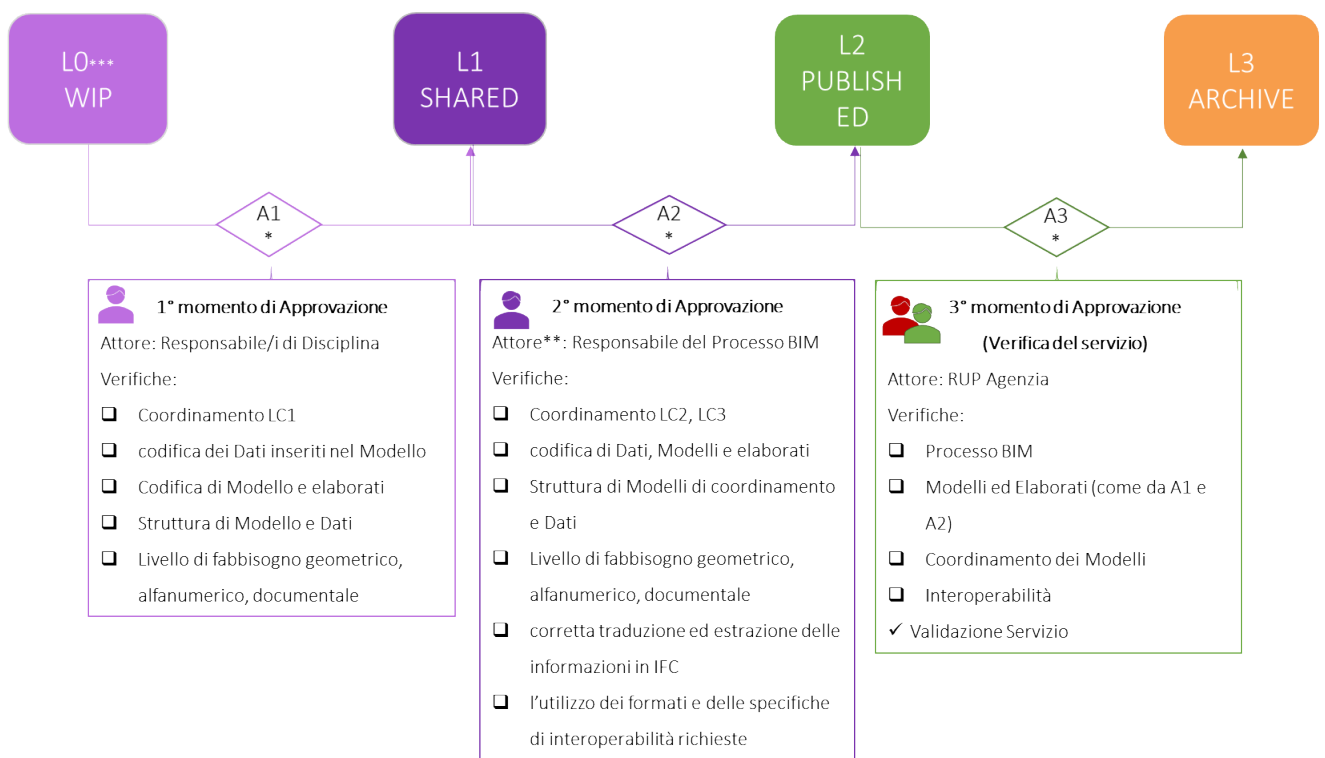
L0*** WIP

L1 SHARED

L2 PUBLISH ED

L3 ARCHIVE

A1 *

A2 *

A3 *

1° momento di Approvazione

Attore: Responsabile/i di Disciplina

Verifiche:

❑ Coordinamento LC1

❑ codifica dei Dati inseriti nel Modello

❑ Codifica di Modello e elaborati

❑ Struttura di Modello e Dati

❑ Livello di fabbisogno geometrico, alfanumerico, documentale

2° momento di Approvazione

Attore**: Responsabile del Processo BIM

Verifiche:

❑ Coordinamento LC2, LC3

❑ codifica di Dati, Modelli e elaborati

❑ Struttura di Modelli di coordinamento e Dati

❑ Livello di fabbisogno geometrico, alfanumerico, documentale

❑ corretta traduzione ed estrazione delle informazioni in IFC

❑ l'utilizzo dei formati e delle specifiche di interoperabilità richieste

3° momento di Approvazione (Verifica del servizio)

Attore: RUP Agenzia

Verifiche:

❑ Processo BIM

❑ Modelli ed Elaborati (come da A1 e A2)

❑ Coordinamento dei Modelli

❑ Interoperabilità

✓ Validazione Servizio